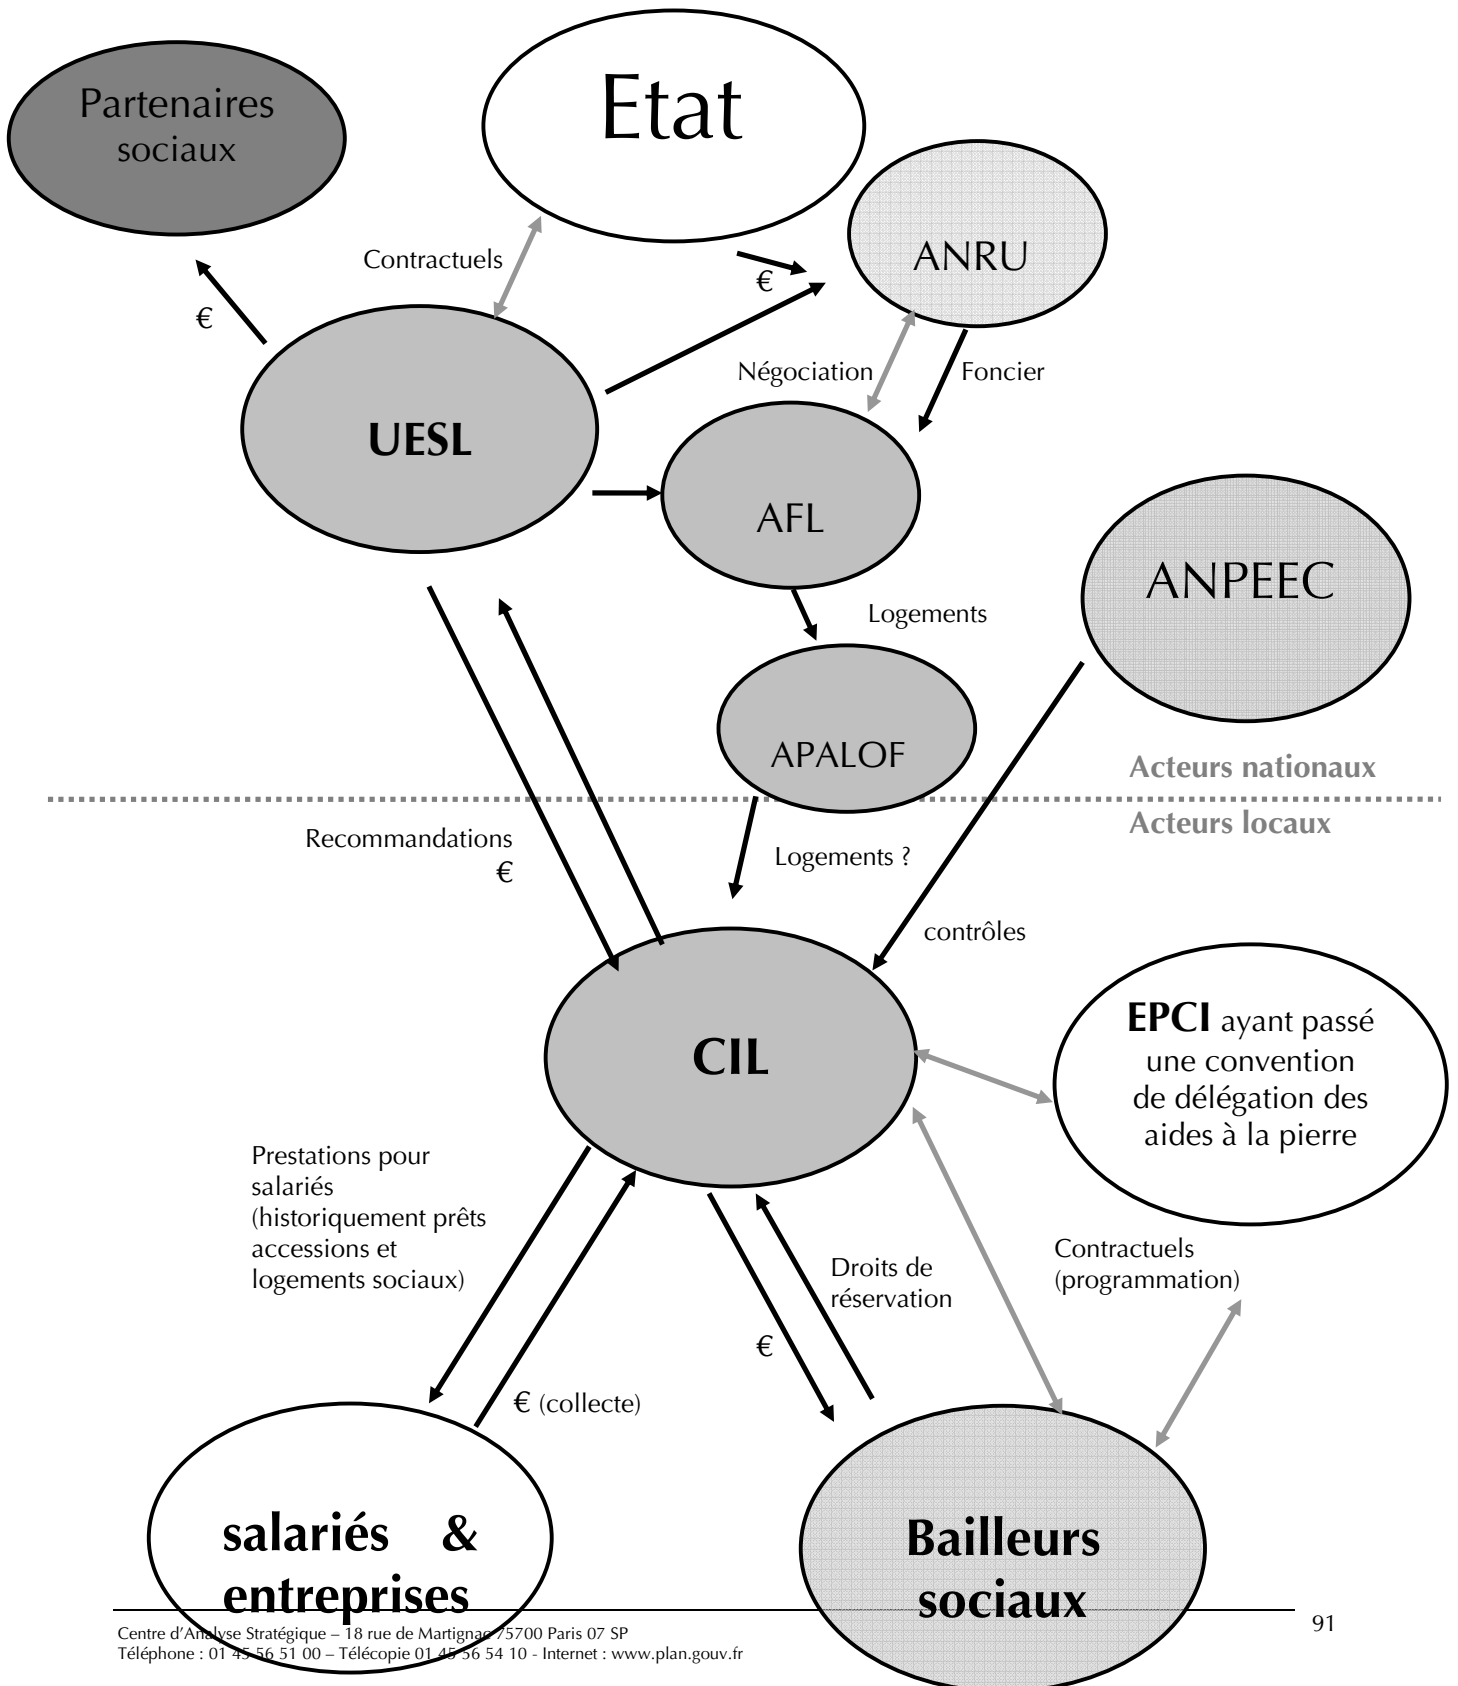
Partenaires sociaux

Etat

ANRU

Contractuels

€

€

UESL

Négociation

Foncier

AFL

ANPEEC

Logements

APALOF

Acteurs nationaux

Acteurs locaux

Recommandations
€

Logements ?

contrôles

CIL

**EPCI** ayant passé une convention de délégation des aides à la pierre

Prestations pour salariés (historiquement prêts accessions et logements sociaux)

Droits de réservation

Contractuels (programmation)

€

€ (collecte)

salariés & entreprises

Bailleurs sociaux

Centre d'Analyse Stratégique – 18 rue de Martignac 75700 Paris 07 SP
Téléphone : 01 45 56 51 00 – Télécopie 01 45 56 54 10 - Internet : www.plan.gouv.fr

91